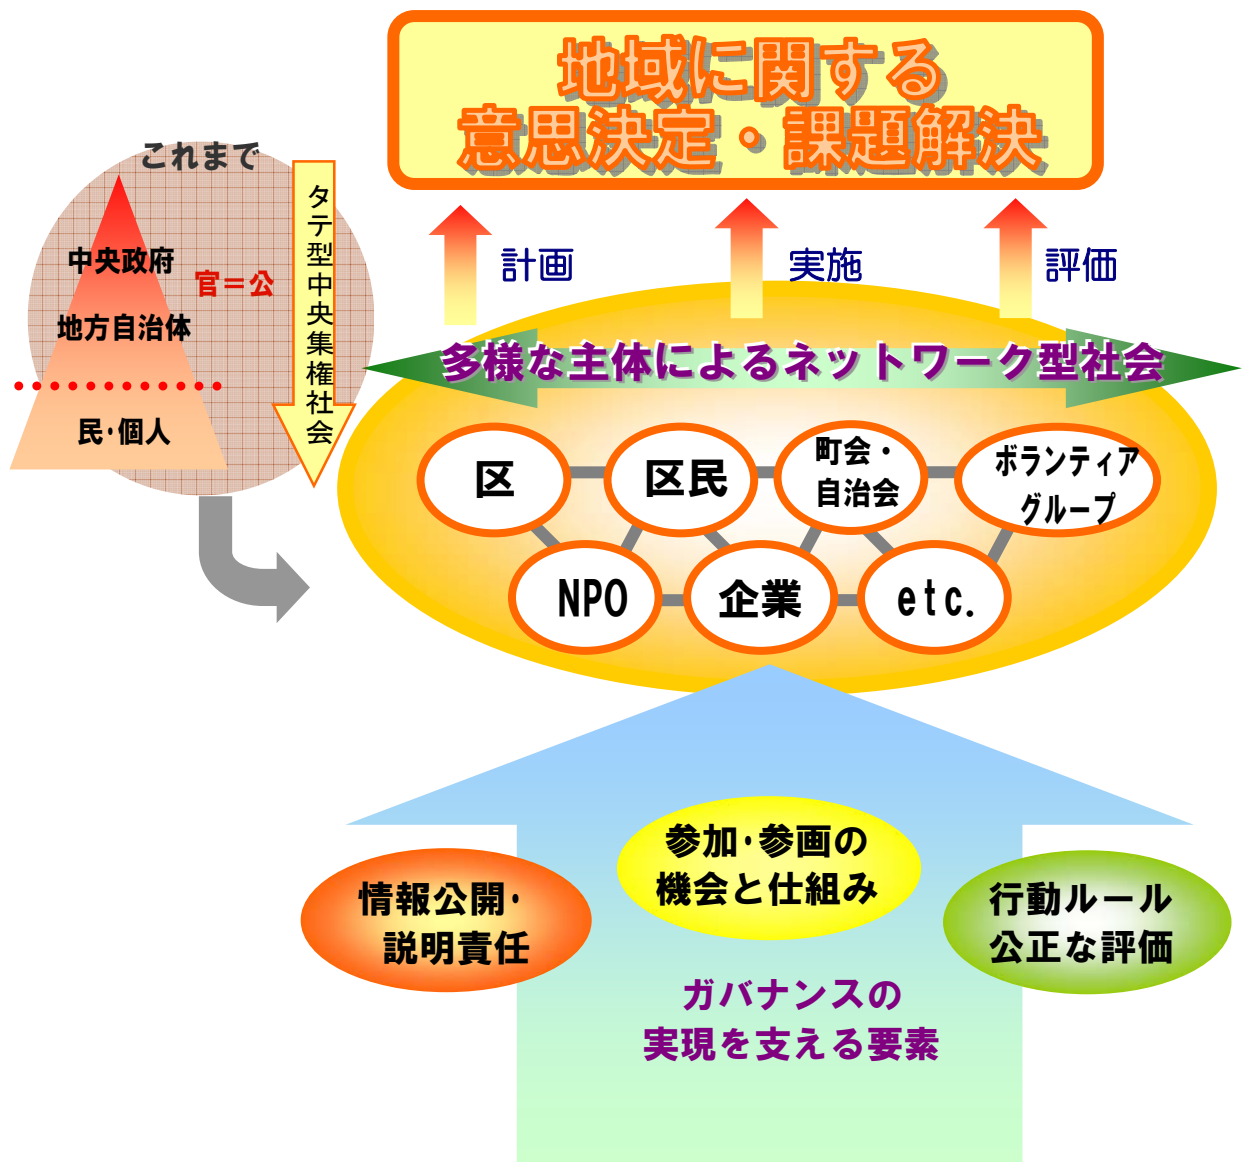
地域に関する
意思決定・課題解決

これまで

中央政府
官＝公
地方自治体
民･個人

タテ型中央集権社会

計画
実施
評価

多様な主体によるネットワーク型社会

区
区民
町会・
自治会
ボランティア
グループ
NPO
企業
etc.

参加･参画の
機会と仕組み
情報公開･
説明責任
行動ルール
公正な評価

ガバナンスの
実現を支える要素